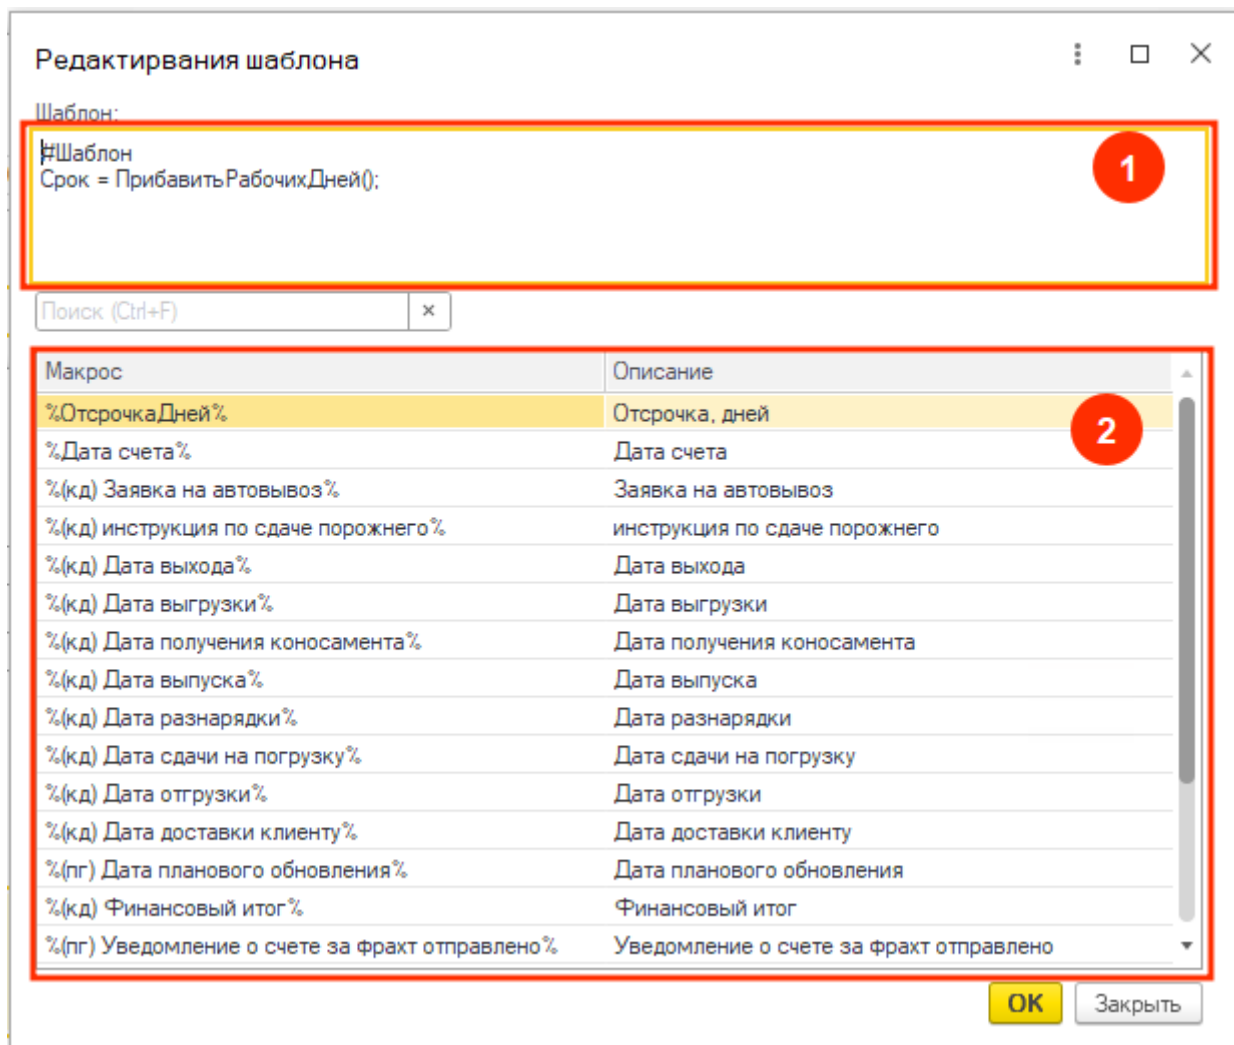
Редактирвания шаблона

Шаблон:

#Шаблон
Срок = ПрибавитьРабочихДней();

1

Поиск (Ctrl+F) ×

| Макрос | Описание |
|---|---|
| %ОтсрочкаДней% | Отсрочка, дней |
| %Дата счета% | Дата счета |
| %(кд) Заявка на автовывоз% | Заявка на автовывоз |
| %(кд) инструкция по сдаче порожнего% | инструкция по сдаче порожнего |
| %(кд) Дата выхода% | Дата выхода |
| %(кд) Дата выгрузки% | Дата выгрузки |
| %(кд) Дата получения коносамента% | Дата получения коносамента |
| %(кд) Дата выпуска% | Дата выпуска |
| %(кд) Дата разнарядки% | Дата разнарядки |
| %(кд) Дата сдачи на погрузку% | Дата сдачи на погрузку |
| %(кд) Дата отгрузки% | Дата отгрузки |
| %(кд) Дата доставки клиенту% | Дата доставки клиенту |
| %(пг) Дата планового обновления% | Дата планового обновления |
| %(кд) Финансовый итог% | Финансовый итог |
| %(пг) Уведомление о счете за фрахт отправлено% | Уведомление о счете за фрахт отправлено |

2

OK Закрыть